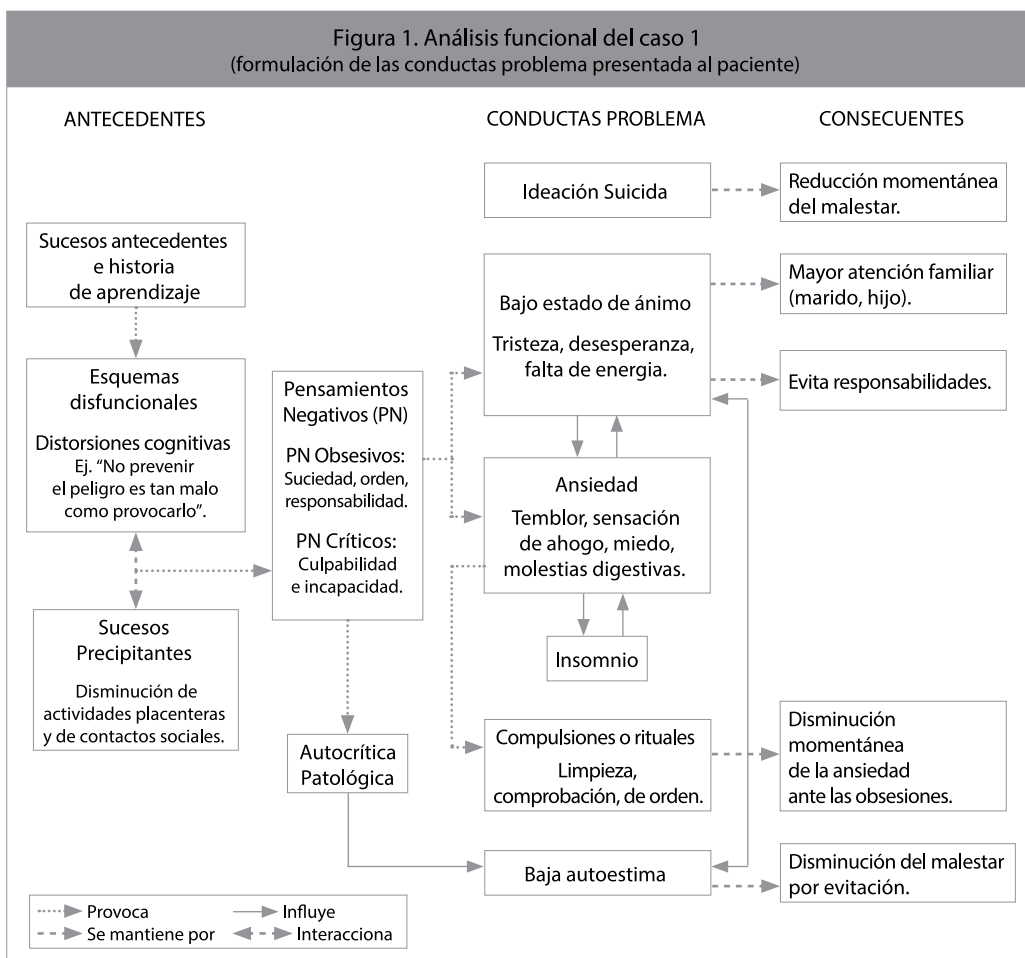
Figura 1. Análisis funcional del caso 1
(formulación de las conductas problema presentada al paciente)

ANTECEDENTES

CONDUCTAS PROBLEMA

CONSECUENTES

Ideación Suicida

Reducción momentánea del malestar.

Sucesos antecedentes e historia de aprendizaje

Bajo estado de ánimo

Tristeza, desesperanza, falta de energia.

Mayor atención familiar (marido, hijo).

Evita responsabilidades.

Esquemas disfuncionales

Distorsiones cognitivas
Ej. "No prevenir el peligro es tan malo como provocarlo".

Pensamientos Negativos (PN)

PN Obsesivos:
Suciedad, orden, responsabilidad.

PN Críticos:
Culpabilidad e incapacidad.

Ansiedad

Temblor, sensación de ahogo, miedo, molestias digestivas.

Insomnio

Sucesos Precipitantes

Disminución de actividades placenteras y de contactos sociales.

Autocrítica Patológica

Compulsiones o rituales

Limpieza, comprobación, de orden.

Disminución momentánea de la ansiedad ante las obsesiones.

Baja autoestima

Disminución del malestar por evitación.

Provoca
Influye
Se mantiene por
Interacciona